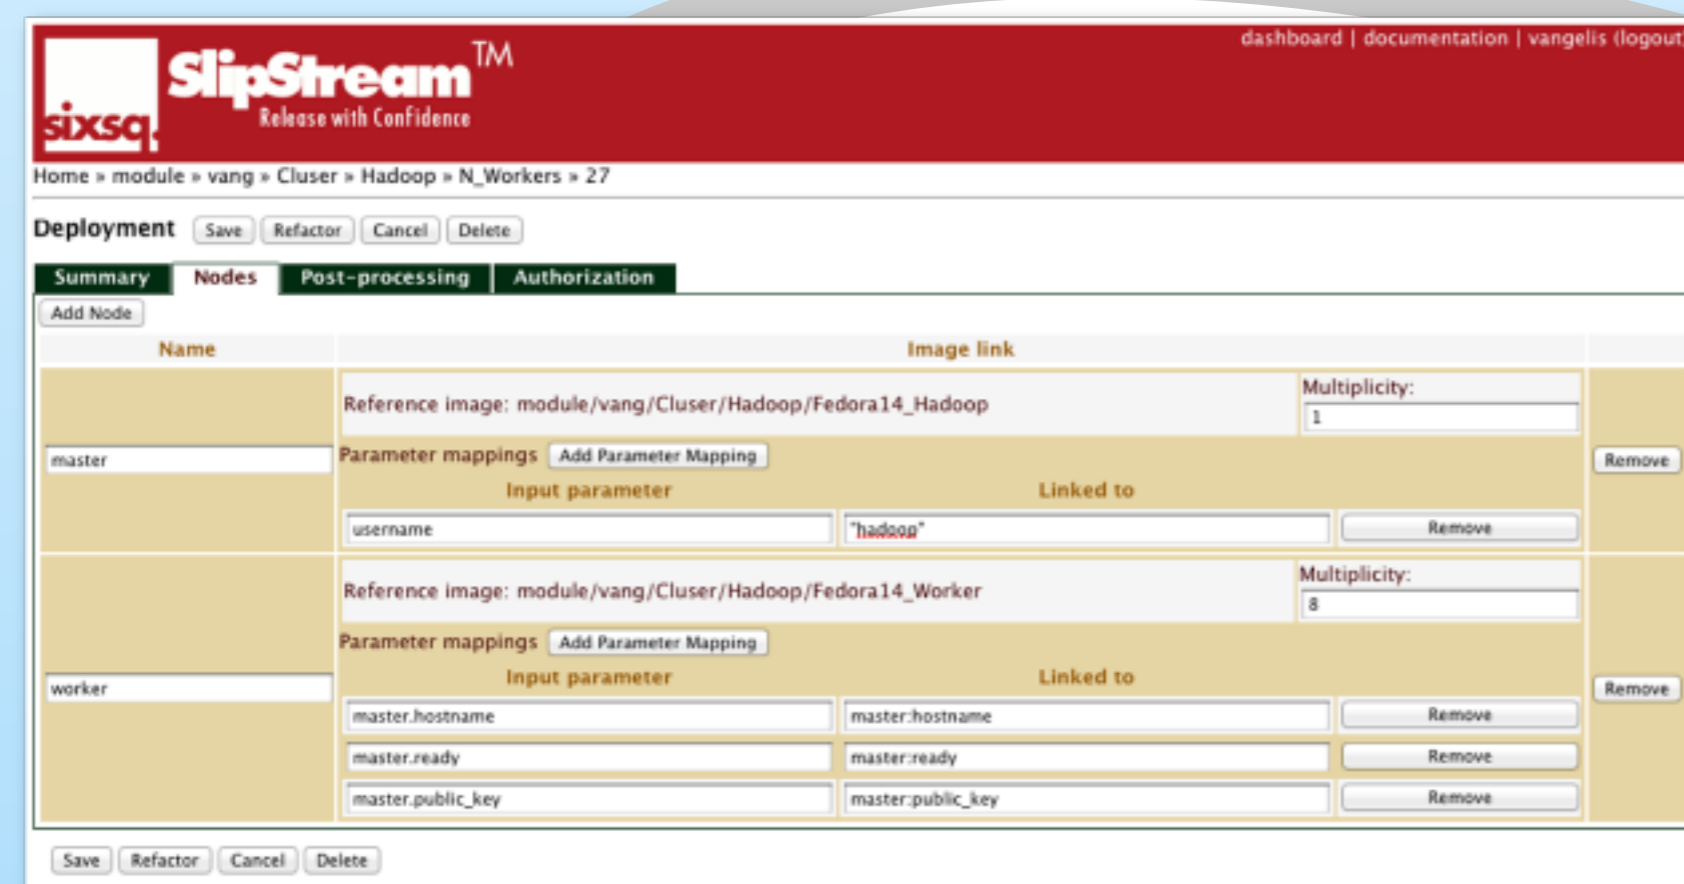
sixsq

SlipStream™
Release with Confidence

dashboard | documentation | vangelis (logout

Home » module » vang » Cluser » Hadoop » N_Workers » 27

Deployment Save Refactor Cancel Delete

Summary Nodes Post-processing Authorization

Add Node

| Name | Image link | |
|---|---|---|
| master | Reference image: module/vang/Cluser/Hadoop/Fedora14_Hadoop Multiplicity: 1 Parameter mappings Add Parameter Mapping | Remove |
| | Input parameter: username / Linked to: "hadoop" / Remove | |
| worker | Reference image: module/vang/Cluser/Hadoop/Fedora14_Worker Multiplicity: 8 Parameter mappings Add Parameter Mapping | Remove |
| | Input parameter: master.hostname / Linked to: master:hostname / Remove | |
| | Input parameter: master.ready / Linked to: master:ready / Remove | |
| | Input parameter: master.public_key / Linked to: master:public_key / Remove | |

Save Refactor Cancel Delete